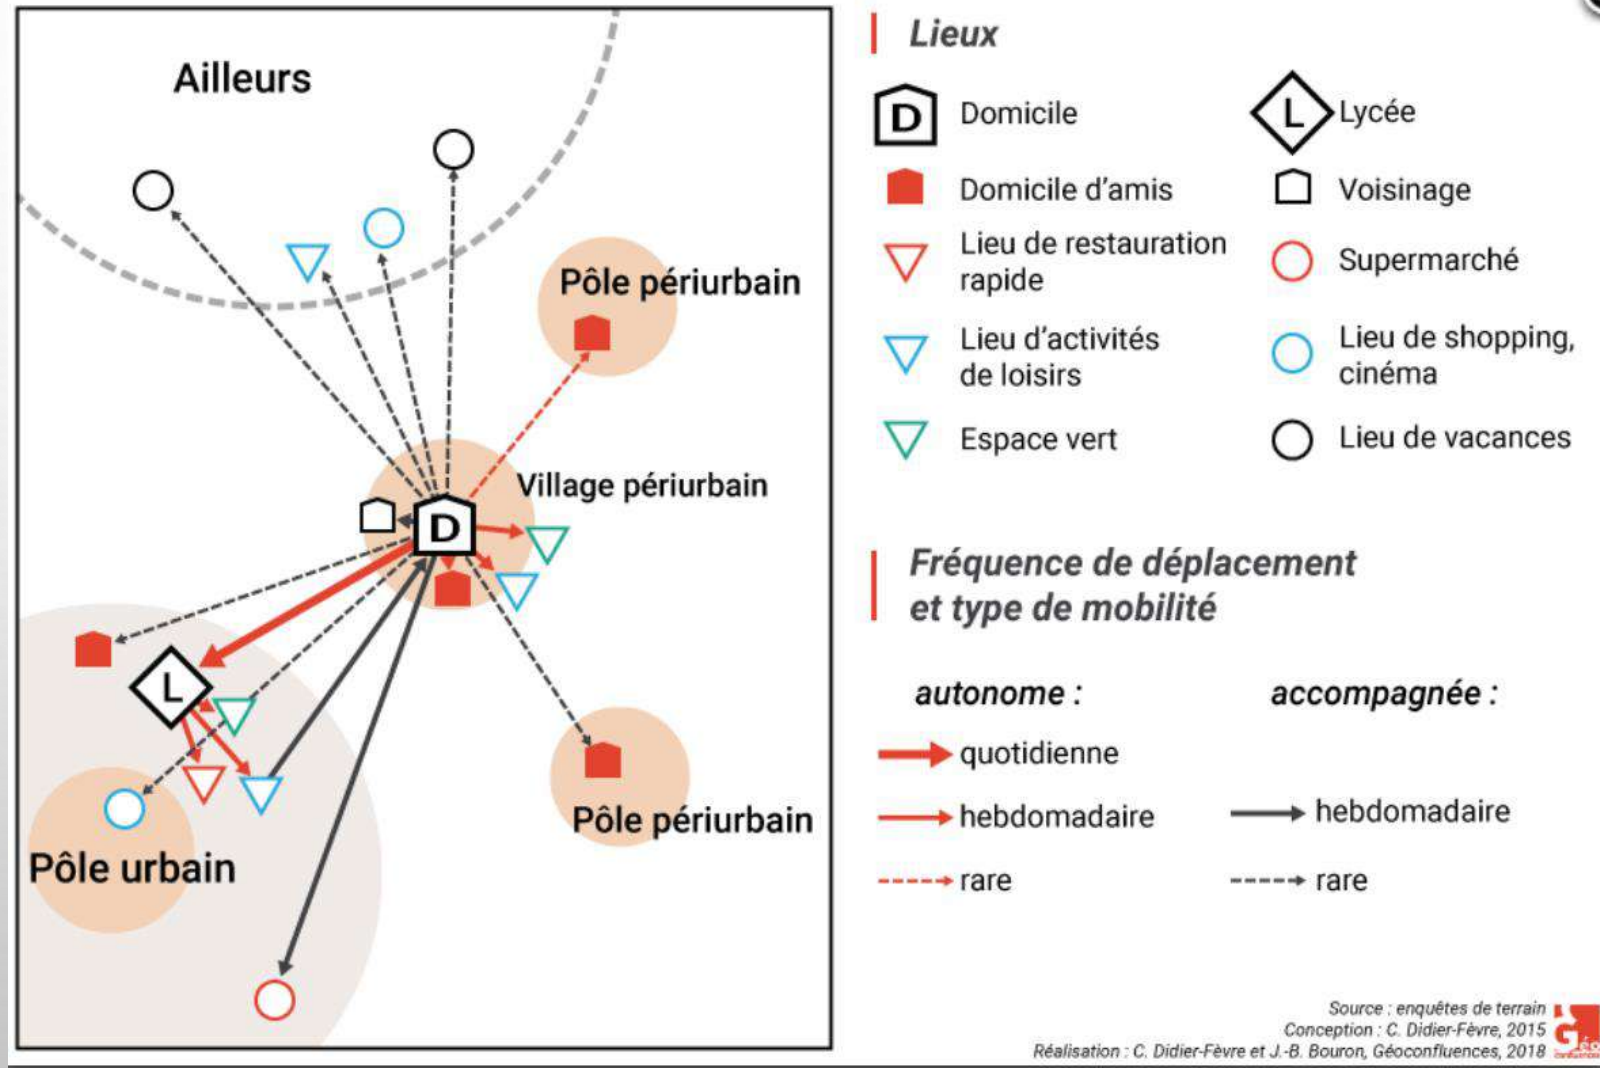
Ailleurs

Pôle périurbain

Village périurbain

D

L

Pôle périurbain

Pôle urbain

Lieux

D Domicile

L Lycée

Domicile d'amis

Voisinage

Lieu de restauration rapide

Supermarché

Lieu d'activités de loisirs

Lieu de shopping, cinéma

Espace vert

Lieu de vacances

Fréquence de déplacement et type de mobilité

autonome :

accompagnée :

quotidienne

hebdomadaire

hebdomadaire

rare

rare

Source : enquêtes de terrain
Conception : C. Didier-Fèvre, 2015
Réalisation : C. Didier-Fèvre et J.-B. Bouron, Géoconfluences, 2018